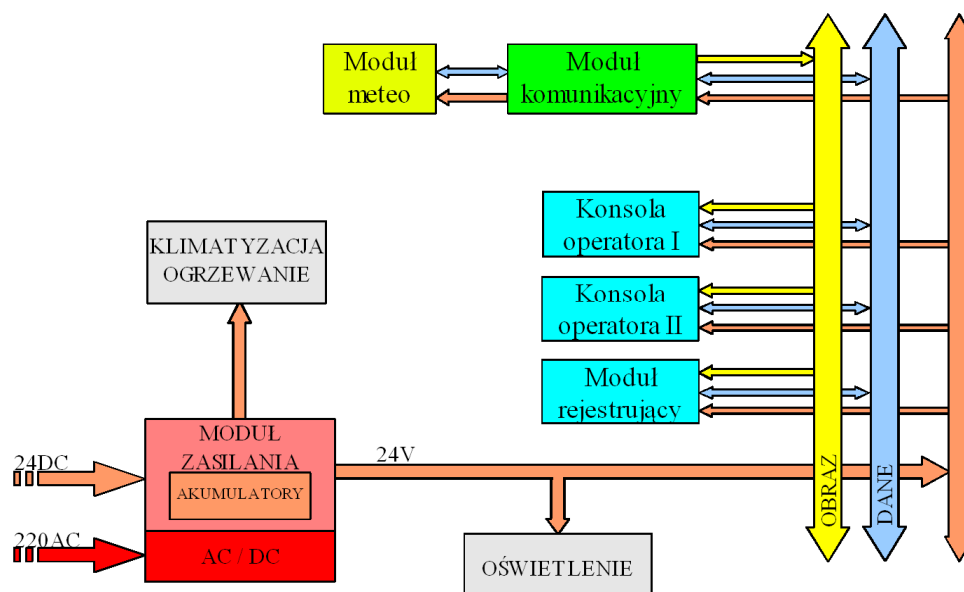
Moduł meteo

Moduł komunikacyjny

KLIMATYZACJA OGRZEWANIE

Konsola operatora I

Konsola operatora II

Moduł rejestrujący

MODUŁ ZASILANIA

AKUMULATORY

AC / DC

24DC

220AC

24V

OŚWIETLENIE

OBRAZ

DANE